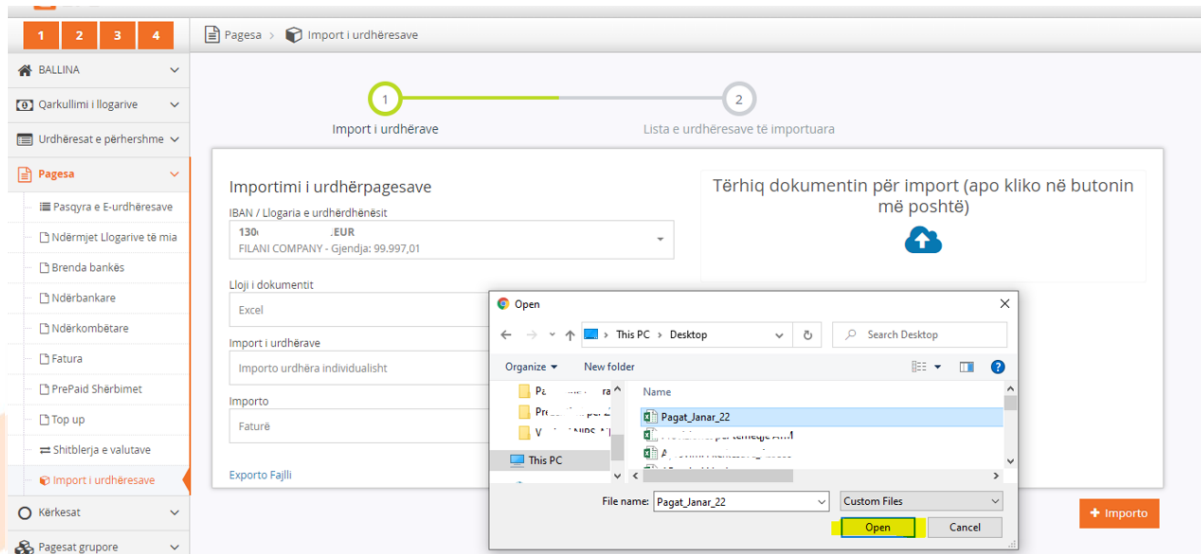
1 2 3 4

BALLINA
Qarkullimi i llogarive
Urdhëresat e përhershme
Pagesa
Pasqyra e E-urdhëresave
Ndërmjet Llogarive të mia
Brenda bankës
Ndërbankare
Ndërkombëtare
Fatura
PrePaid Shërbimet
Top up
Shitblerja e valutave
Import i urdhëresave
Kërkesat
Pagesat grupore

Pagesa > Import i urdhëresave

1
Import i urdhërave
2
Lista e urdhëresave të importuara

Importimi i urdhërpagesave
IBAN / Llogaria e urdhërdhënësit
130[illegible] EUR
FILANI COMPANY - Gjendja: 99.997,01

Tërhiq dokumentin për import (apo kliko në butonin më poshtë)

Lloji i dokumentit
Excel
Import i urdhërave
Importo urdhëra individualisht
Importo
Faturë
Exporto Fajlli

Open
This PC > Desktop
Search Desktop
Organize
New folder
Name
Pa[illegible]
Pre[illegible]
V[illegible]
This PC
Pagat_Janar_22
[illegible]
A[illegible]
File name: Pagat_Janar_22
Custom Files
Open
Cancel

+ Importo